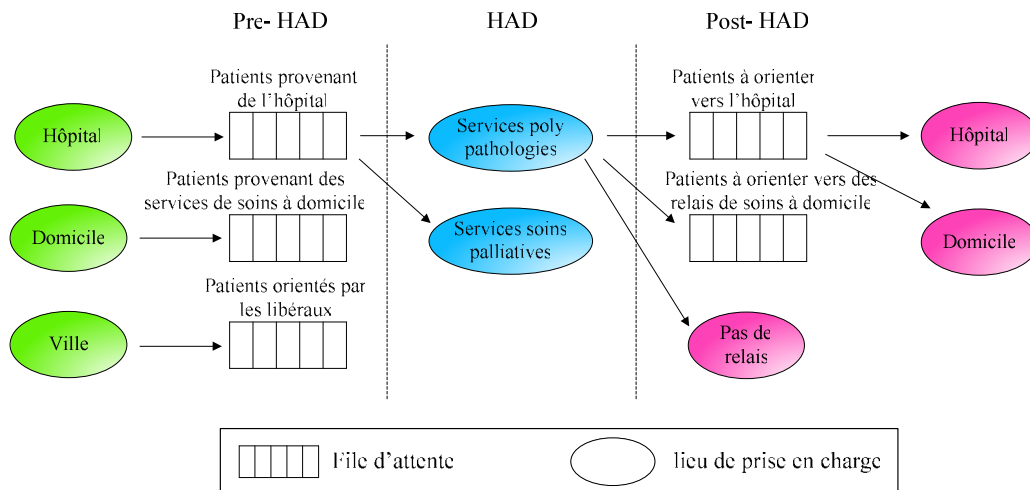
Pre- HAD

HAD

Post- HAD

Hôpital

Patients provenant de l'hôpital

Services poly pathologies

Patients à orienter vers l'hôpital

Hôpital

Patients provenant des services de soins à domicile

Patients à orienter vers des relais de soins à domicile

Domicile

Services soins palliatives

Domicile

Patients orientés par les libéraux

Ville

Pas de relais

File d'attente

lieu de prise en charge